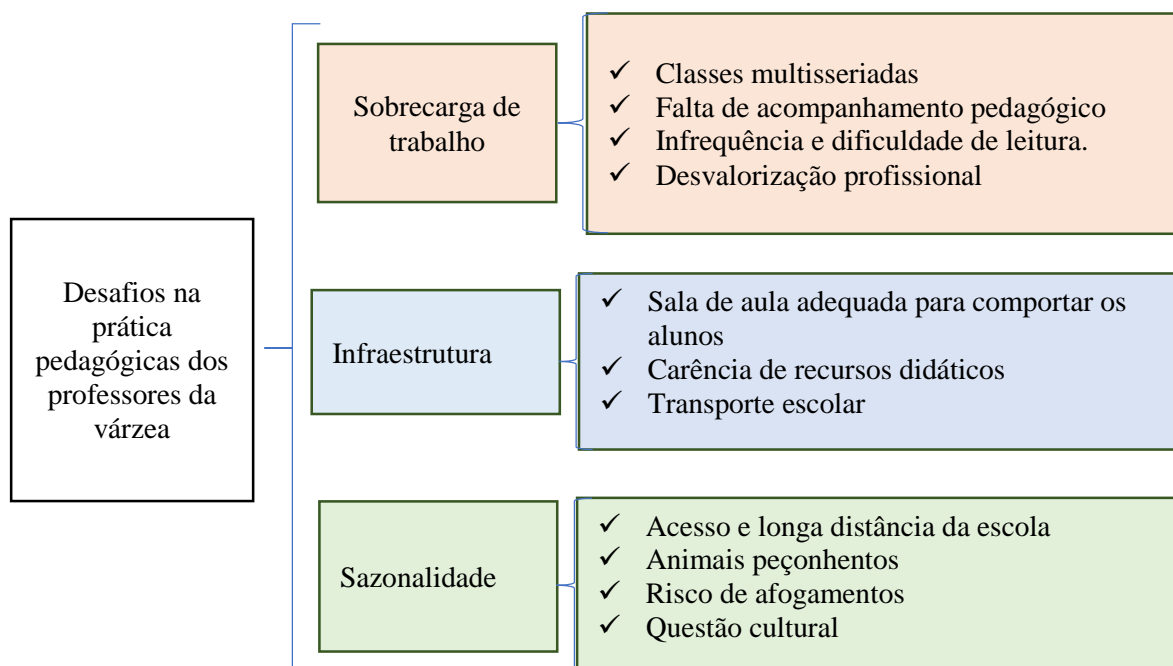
Desafios na prática pedagógicas dos professores da várzea

Sobrecarga de trabalho

✓ Classes multisseriadas
✓ Falta de acompanhamento pedagógico
✓ Infrequência e dificuldade de leitura.
✓ Desvalorização profissional

Infraestrutura

✓ Sala de aula adequada para comportar os alunos
✓ Carência de recursos didáticos
✓ Transporte escolar

Sazonalidade

✓ Acesso e longa distância da escola
✓ Animais peçonhentos
✓ Risco de afogamentos
✓ Questão cultural